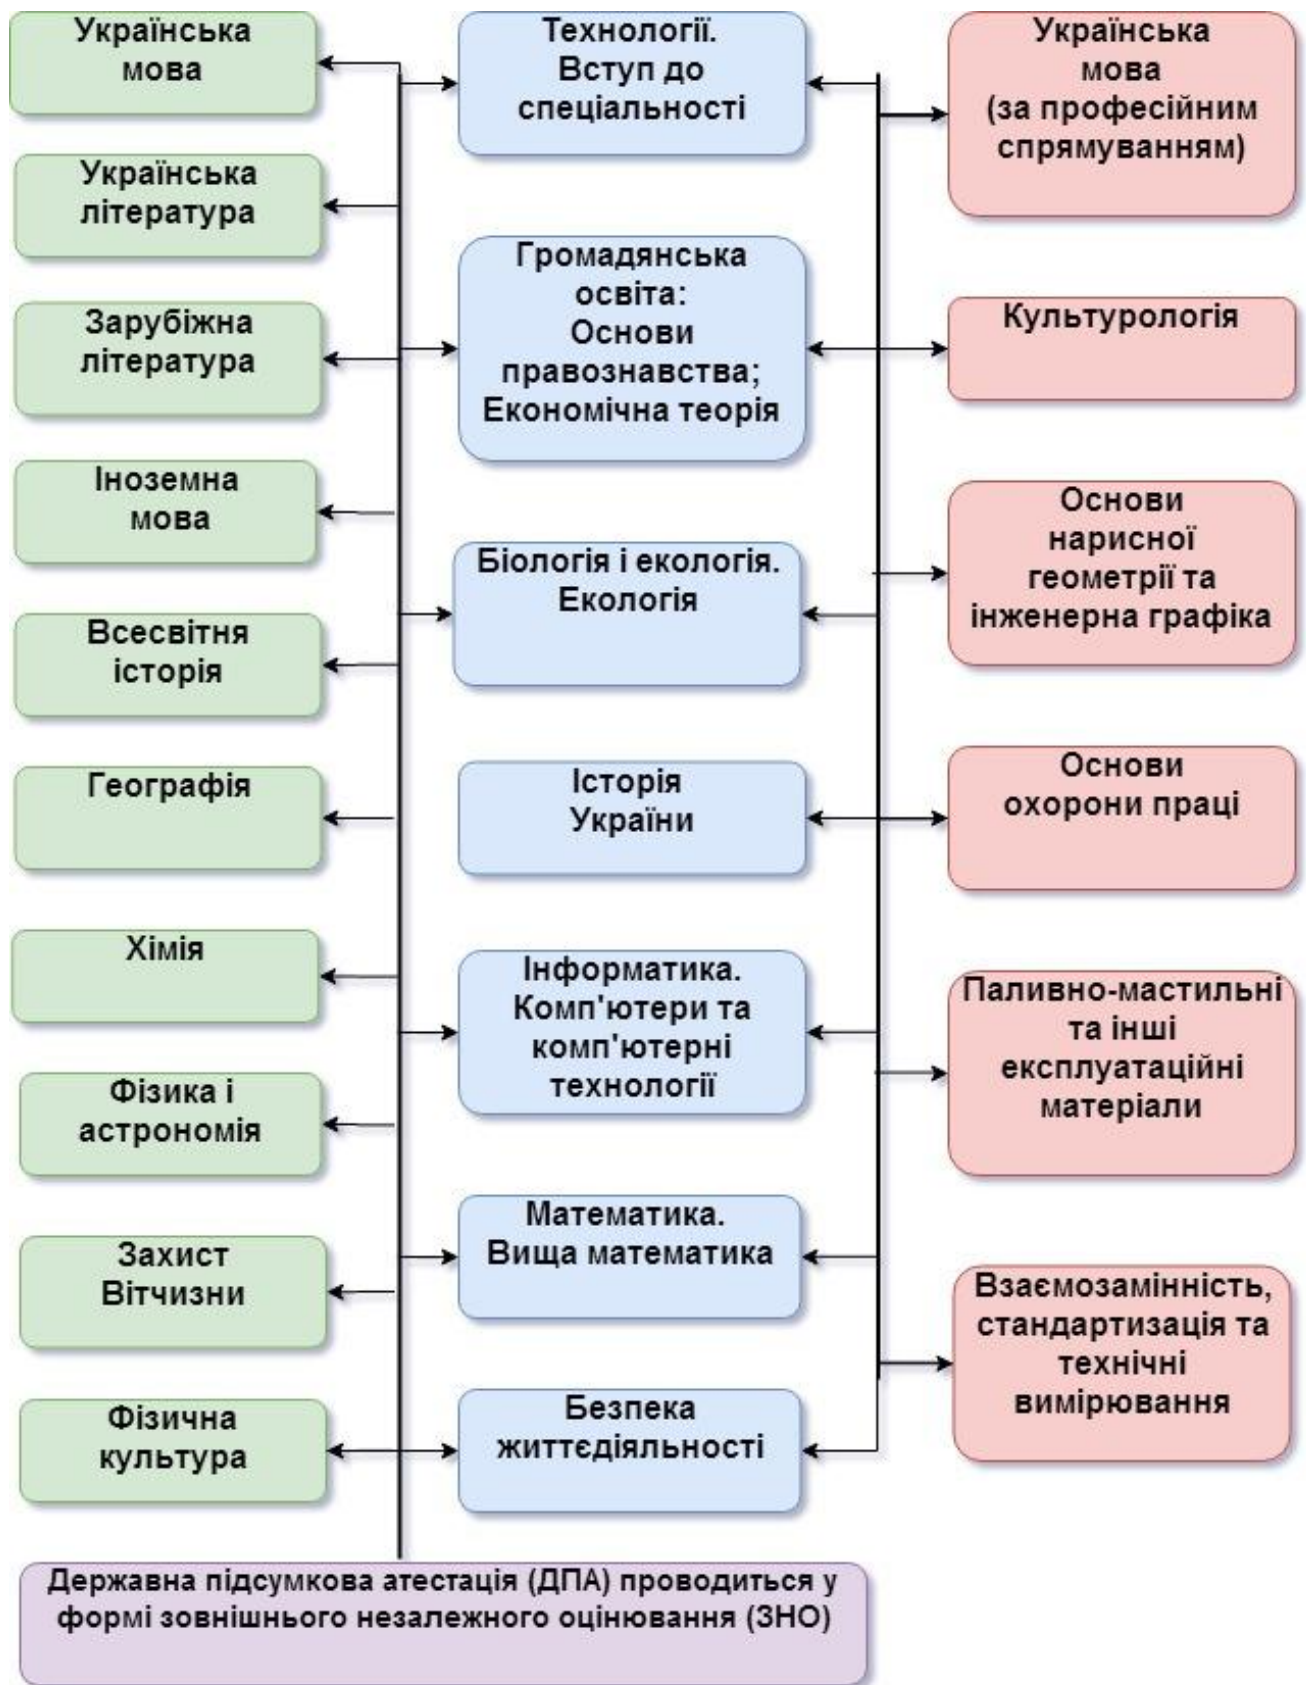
Українська мова

Українська література

Зарубіжна література

Іноземна мова

Всесвітня історія

Географія

Хімія

Фізика і астрономія

Захист Вітчизни

Фізична культура

Технології. Вступ до спеціальності

Громадянська освіта: Основи правознавства; Економічна теорія

Біологія і екологія. Екологія

Історія України

Інформатика. Комп'ютери та комп'ютерні технології

Математика. Вища математика

Безпека життєдіяльності

Українська мова (за професійним спрямуванням)

Культурологія

Основи нарисної геометрії та інженерна графіка

Основи охорони праці

Паливно-мастильні та інші експлуатаційні матеріали

Взаємозамінність, стандартизація та технічні вимірювання

Державна підсумкова атестація (ДПА) проводиться у формі зовнішнього незалежного оцінювання (ЗНО)